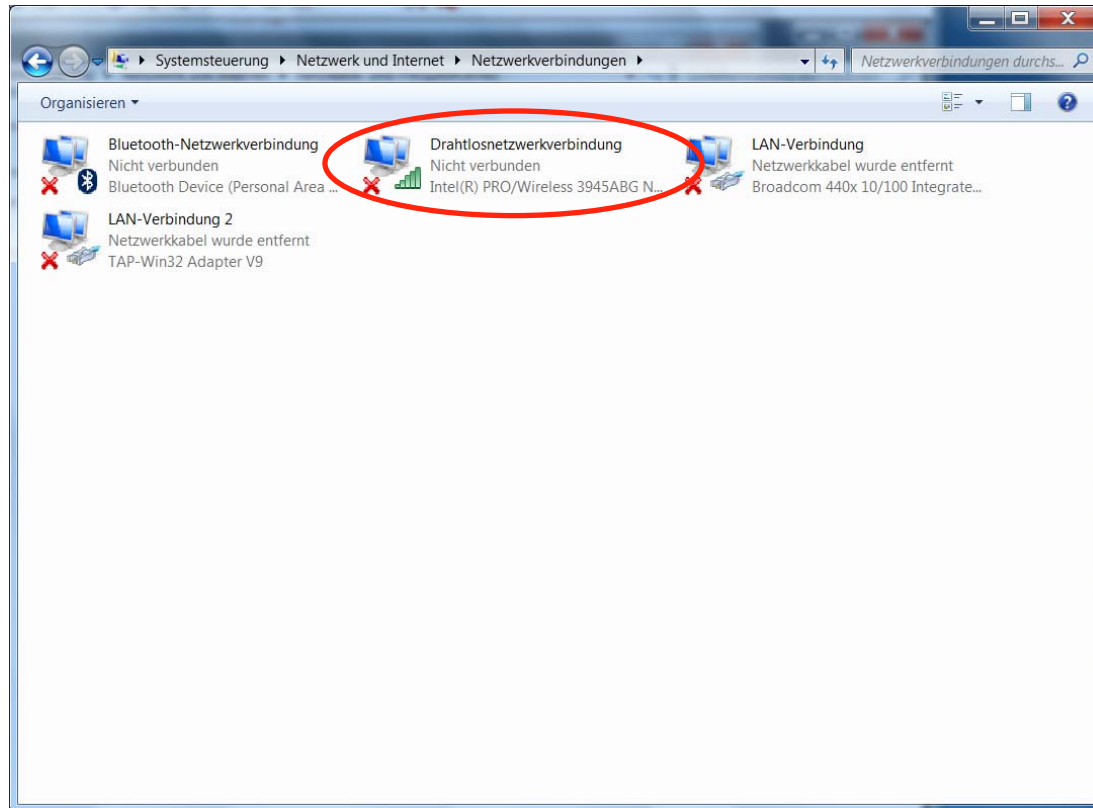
Systemsteuerung ▸ Netzwerk und Internet ▸ Netzwerkverbindungen ▸

Netzwerkverbindungen durchs...

Organisieren ▾

Bluetooth-Netzwerkverbindung
Nicht verbunden
Bluetooth Device (Personal Area ...

Drahtlosnetzwerkverbindung
Nicht verbunden
Intel(R) PRO/Wireless 3945ABG N...

LAN-Verbindung
Netzwerkkabel wurde entfernt
Broadcom 440x 10/100 Integrate...

LAN-Verbindung 2
Netzwerkkabel wurde entfernt
TAP-Win32 Adapter V9